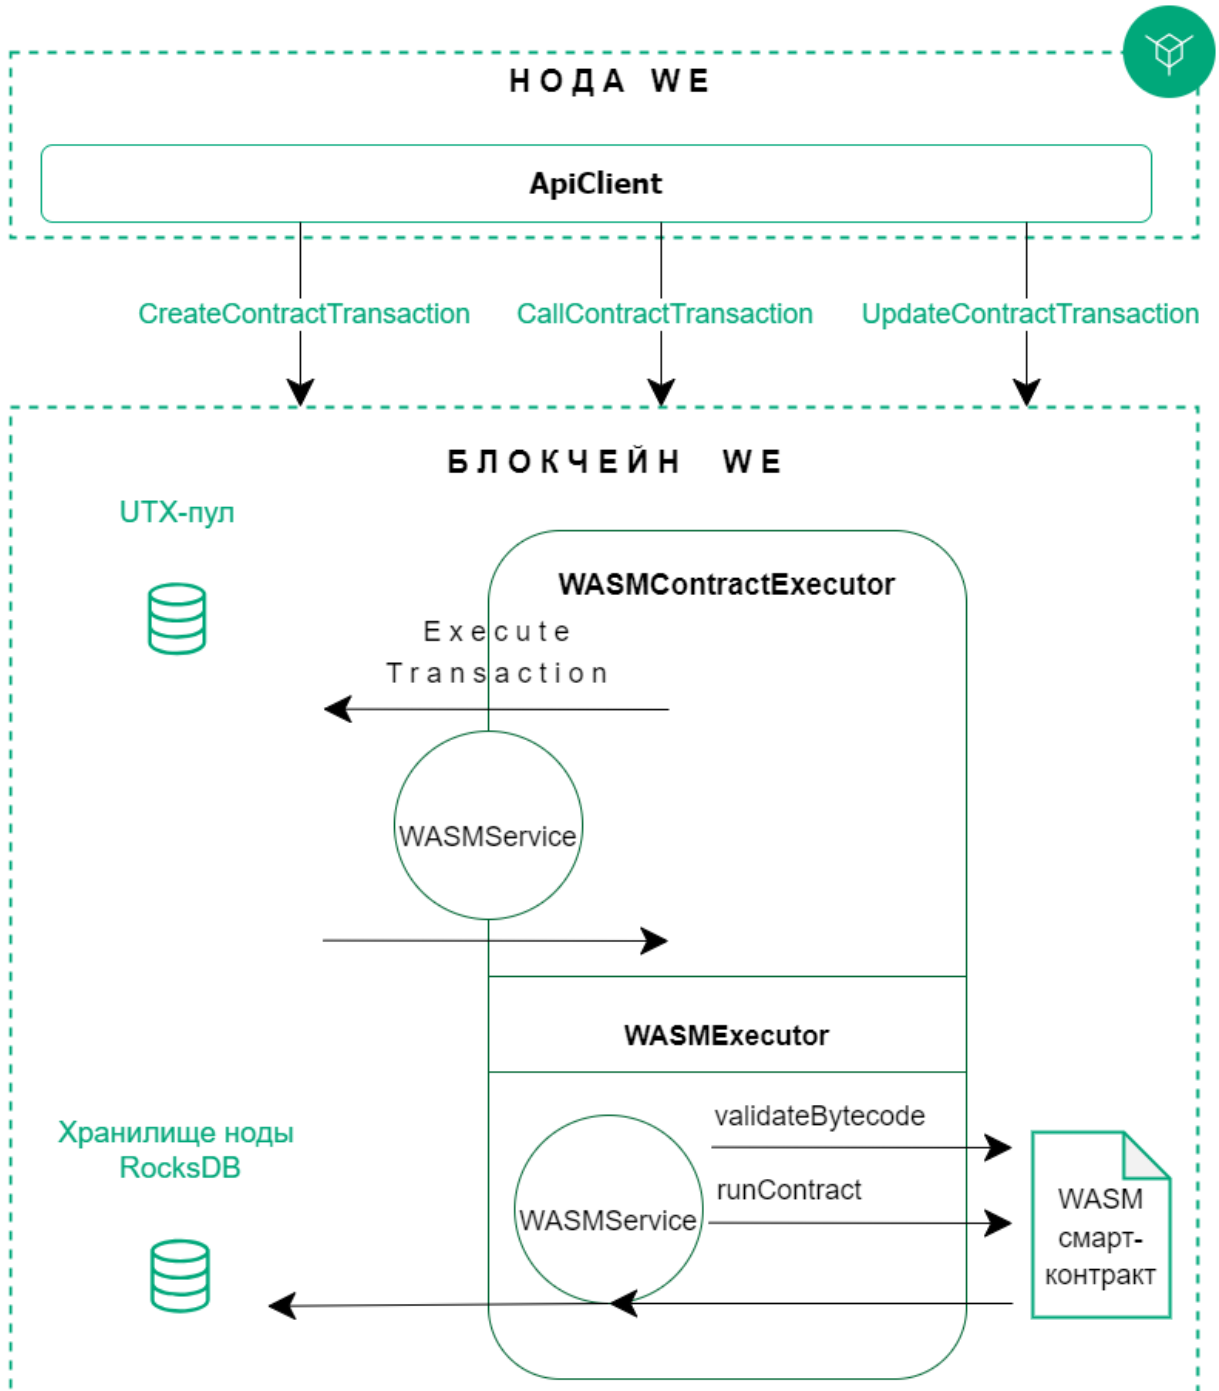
НОДА WE

ApiClient

CreateContractTransaction

CallContractTransaction

UpdateContractTransaction

БЛОКЧЕЙН WE

UTX-пул

WASMContractExecutor

Execute Transaction

WASMService

WASMExecutor

Хранилище ноды RocksDB

validateBytecode

runContract

WASMService

WASM смарт-контракт